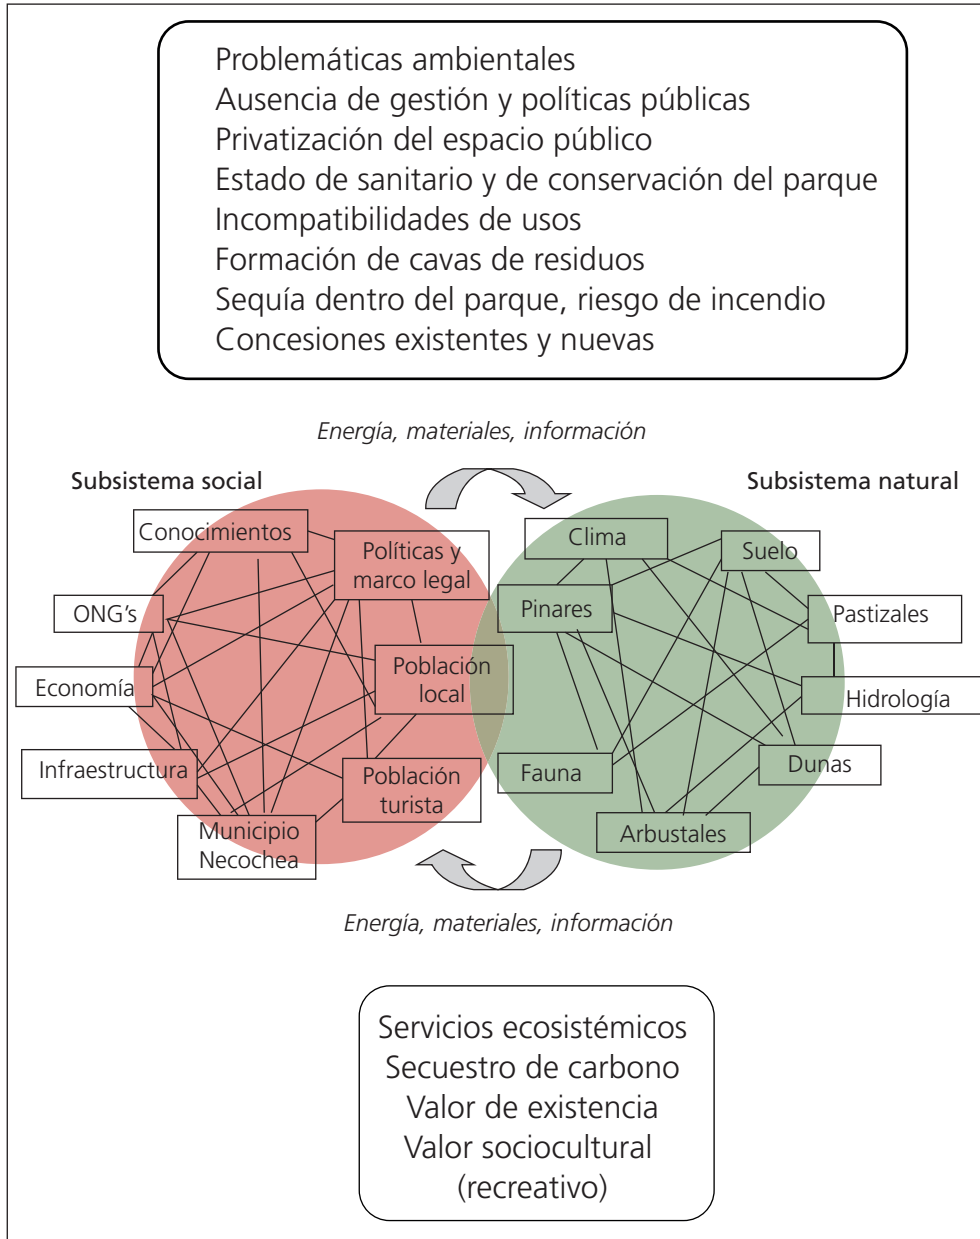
Problemáticas ambientales
Ausencia de gestión y políticas públicas
Privatización del espacio público
Estado de sanitario y de conservación del parque
Incompatibilidades de usos
Formación de cavas de residuos
Sequía dentro del parque, riesgo de incendio
Concesiones existentes y nuevas

Energía, materiales, información

Subsistema social

Subsistema natural

Conocimientos

Políticas y marco legal

ONG's

Economía

Población local

Infraestructura

Población turista

Municipio Necochea

Clima

Suelo

Pinares

Pastizales

Hidrología

Fauna

Dunas

Arbustales

Energía, materiales, información

Servicios ecosistémicos
Secuestro de carbono
Valor de existencia
Valor sociocultural
(recreativo)